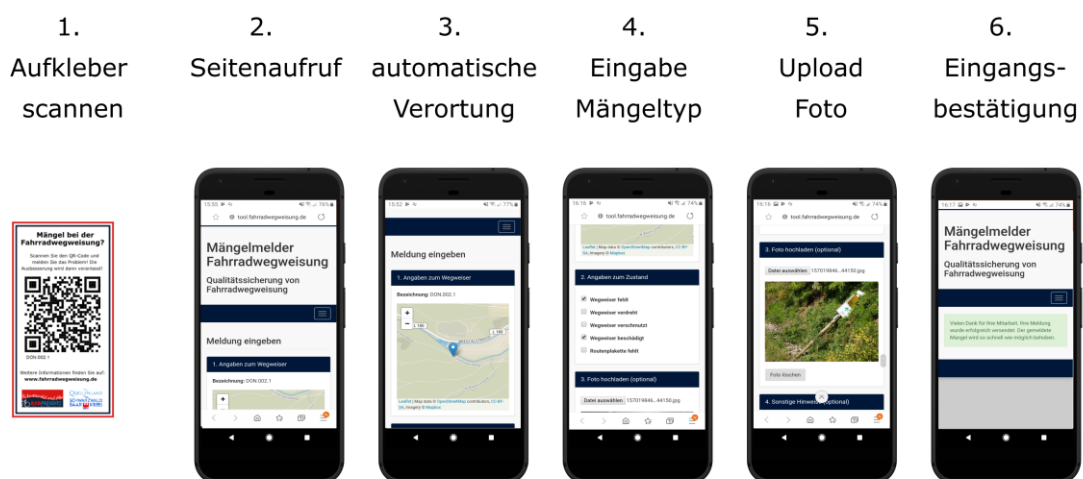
1.
Aufkleber
scannen

2.
Seitenaufruf

3.
automatische
Verortung

4.
Eingabe
Mängeltyp

5.
Upload
Foto

6.
Eingangs-
bestätigung

Mängel bei der Fahrradwegweisung?

Scannen Sie den QR-Code und melden Sie das Problem! Die Ausbesserung wird dann veranlasst!

DON.002.1

Weitere Informationen finden Sie auf: www.fahrradwegweisung.de

15:53 · 74%

tool.fahrradwegweisung.de

Mängelmelder Fahrradwegweisung

Qualitätssicherung von Fahrradwegweisung

Meldung eingeben

1. Angaben zum Wegweiser

Bezeichnung: DON.002.1

15:52 · 73%

Meldung eingeben

1. Angaben zum Wegweiser

Bezeichnung: DON.002.1

Leaflet | Map data © OpenStreetMap contributors, CC-BY-SA, Imagery © Mapbox

16:16 · 74%

tool.fahrradwegweisung.de

Leaflet | Map data © OpenStreetMap contributors, CC-BY-SA, Imagery © Mapbox

2. Angaben zum Zustand

Wegweiser fehlt

Wegweiser verdreht

Wegweiser verschmutzt

Wegweiser beschädigt

Routenplakette fehlt

3. Foto hochladen (optional)

Datei auswählen 157019846....44150.jpg

16:16 · 74%

tool.fahrradwegweisung.de

3. Foto hochladen (optional)

Datei auswählen 157019846....44150.jpg

Foto löschen

4. Sonstige Hinweise (optional)

16:17 · 74%

Mängelmelder Fahrradwegweisung

Qualitätssicherung von Fahrradwegweisung

Vielen Dank für Ihre Mitarbeit. Ihre Meldung wurde erfolgreich versendet. Der gemeldete Mangel wird so schnell wie möglich behoben.